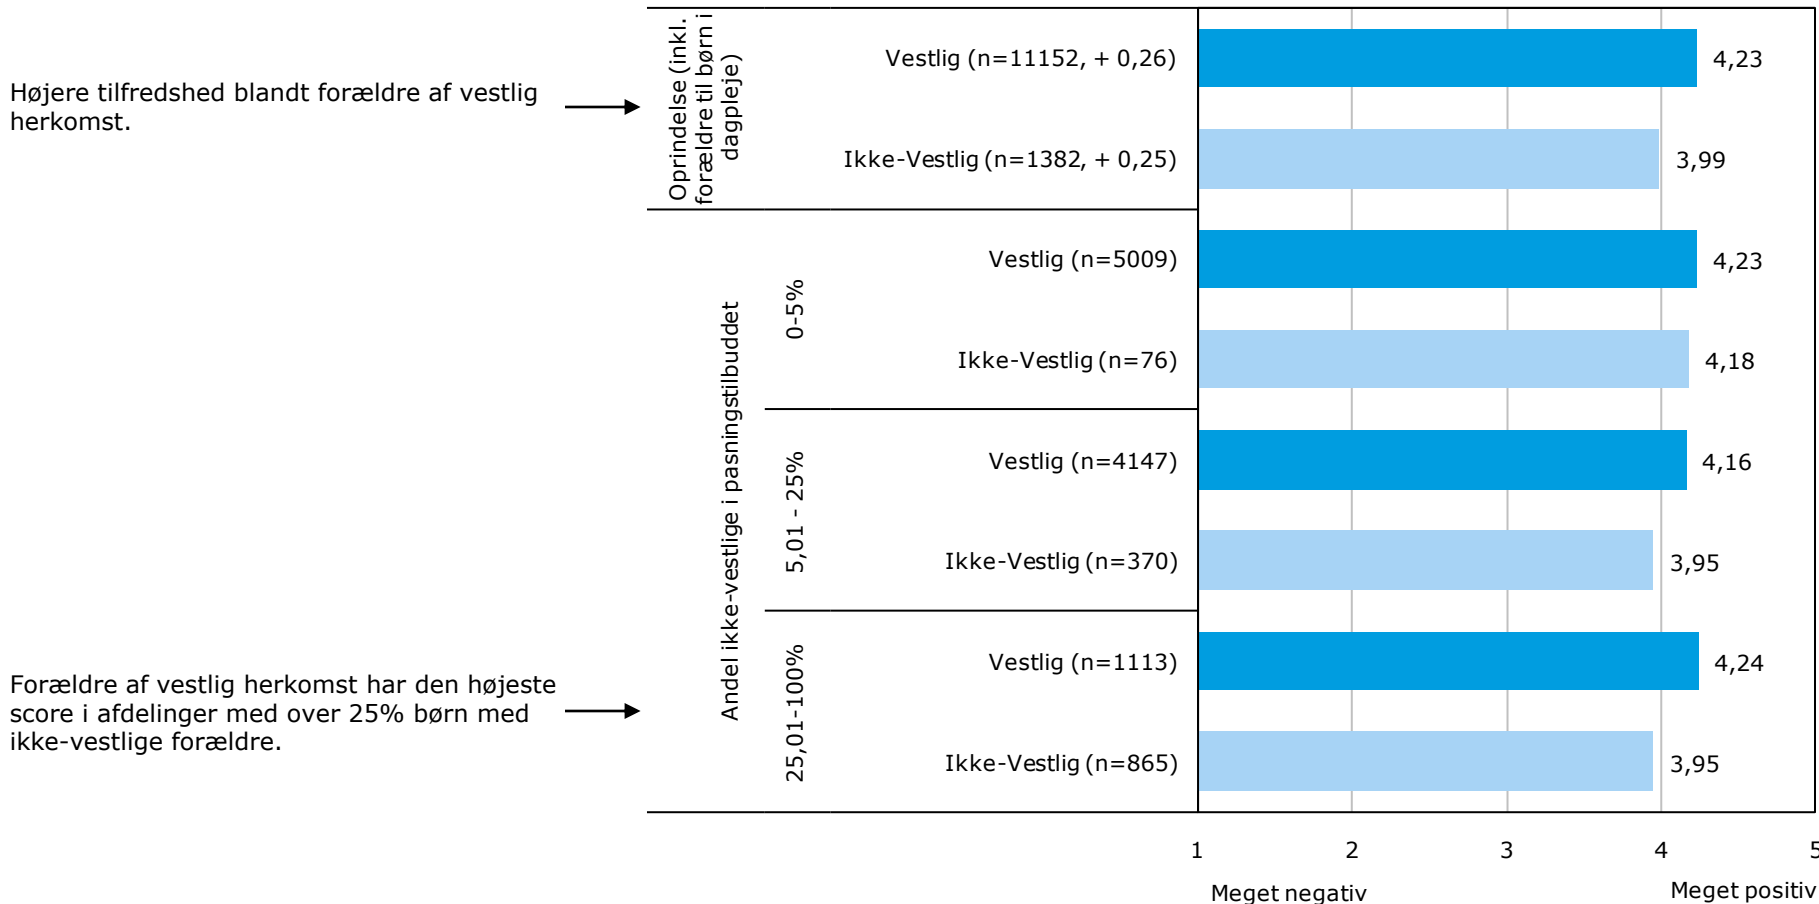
Højere tilfredshed blandt forældre af vestlig herkomst.

Forældre af vestlig herkomst har den højeste score i afdelinger med over 25% børn med ikke-vestlige forældre.

Oprindelse (inkl. forældre til børn i dagpleje)

Vestlig (n=11152, + 0,26) 4,23
Ikke-Vestlig (n=1382, + 0,25) 3,99

Andel ikke-vestlige i pasningstilbuddet

0-5%
Vestlig (n=5009) 4,23
Ikke-Vestlig (n=76) 4,18

5,01 - 25%
Vestlig (n=4147) 4,16
Ikke-Vestlig (n=370) 3,95

25,01-100%
Vestlig (n=1113) 4,24
Ikke-Vestlig (n=865) 3,95

1 2 3 4 5
Meget negativ
Meget positiv